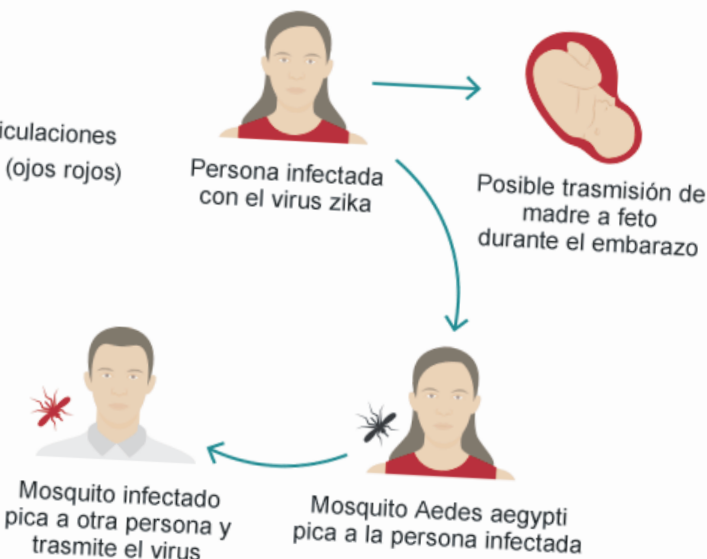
iculaciones
(ojos rojos)

Persona infectada con el virus zika

Posible trasmisión de madre a feto durante el embarazo

Mosquito infectado pica a otra persona y trasmite el virus

Mosquito Aedes aegypti pica a la persona infectada